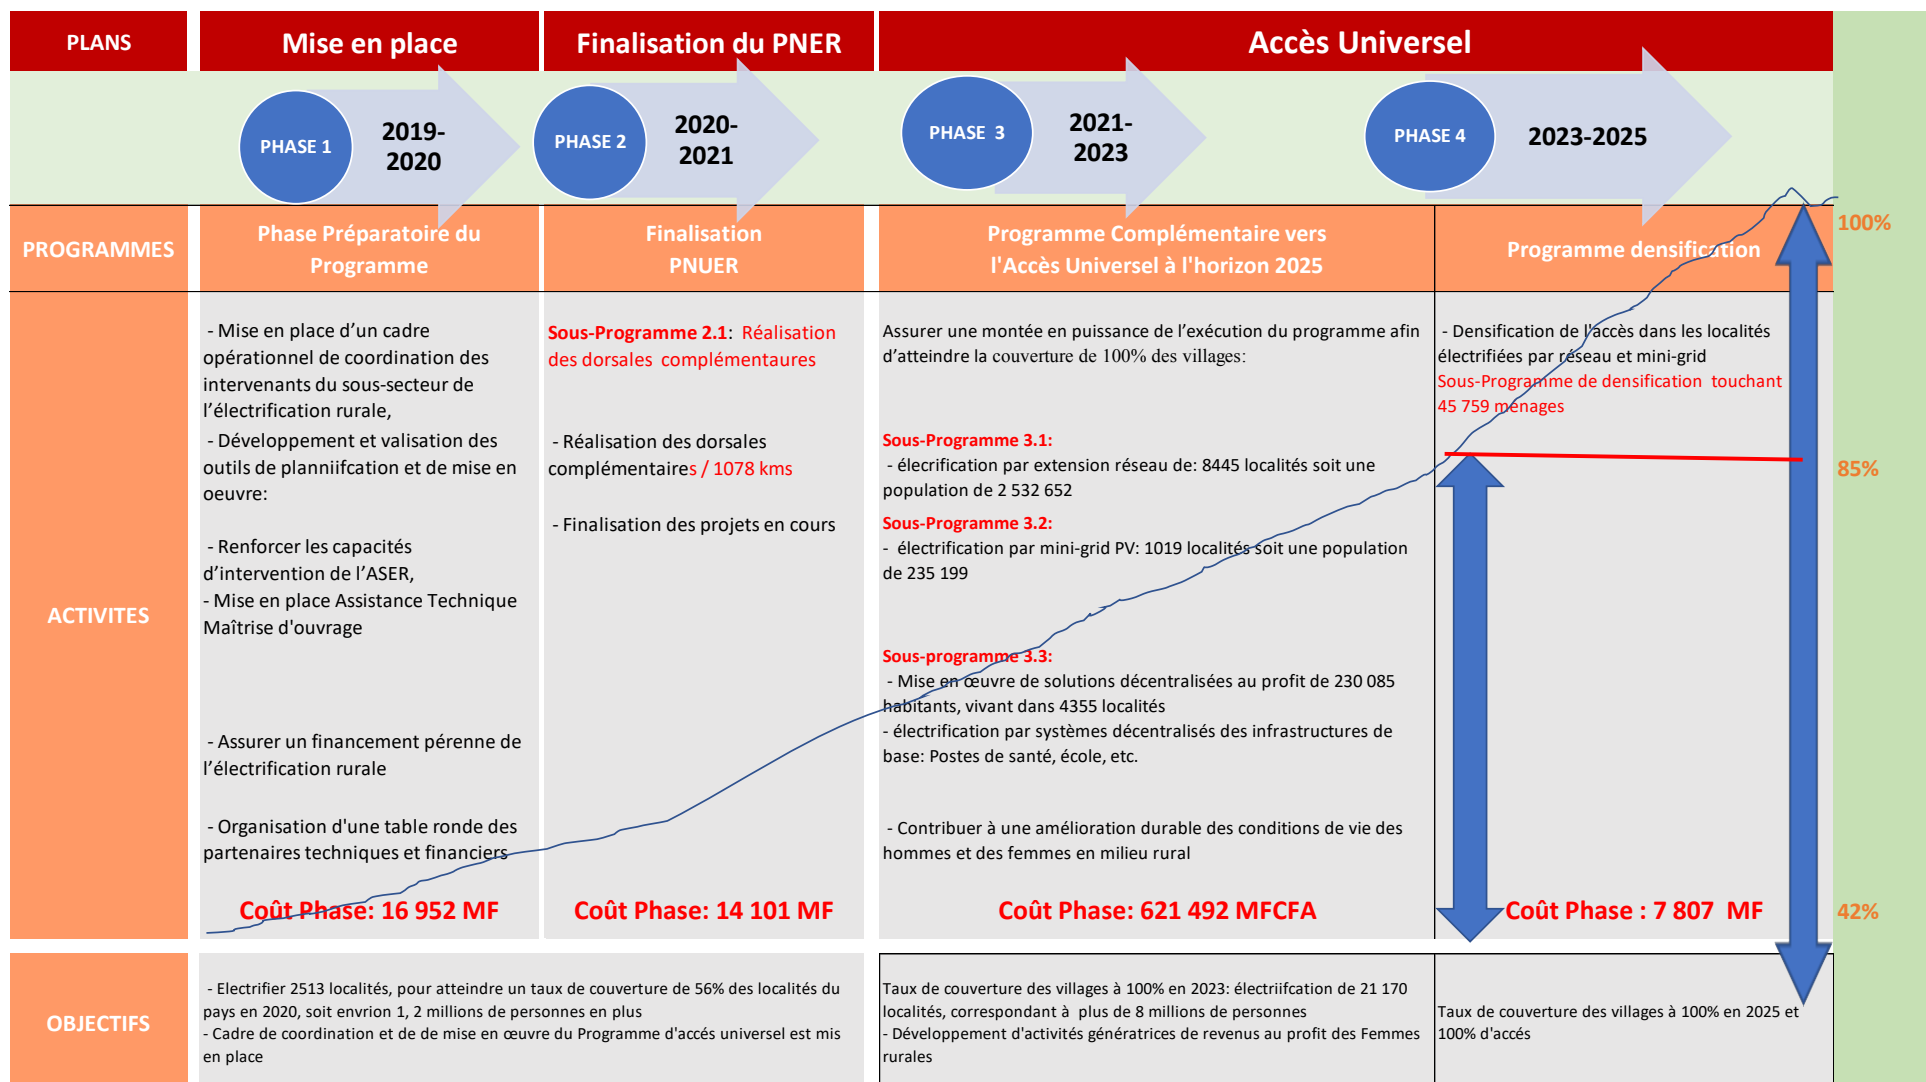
PLANS

Mise en place

Finalisation du PNER

Accès Universel

PHASE 1 2019-2020

PHASE 2 2020-2021

PHASE 3 2021-2023

PHASE 4 2023-2025

100%

PROGRAMMES

Phase Préparatoire du Programme

Finalisation PNUER

Programme Complémentaire vers l'Accès Universel à l'horizon 2025

Programme densification

ACTIVITES

- Mise en place d'un cadre opérationnel de coordination des intervenants du sous-secteur de l'électrification rurale,

- Développement et valisation des outils de planniifcation et de mise en oeuvre:

- Renforcer les capacités d'intervention de l'ASER,

- Mise en place Assistance Technique Maîtrise d'ouvrage

- Assurer un financement pérenne de l'électrification rurale

- Organisation d'une table ronde des partenaires techniques et financiers

Coût Phase: 16 952 MF

Sous-Programme 2.1: Réalisation des dorsales complémentaures

- Réalisation des dorsales complémentaires / 1078 kms

- Finalisation des projets en cours

Coût Phase: 14 101 MF

Assurer une montée en puissance de l'exécution du programme afin d'atteindre la couverture de 100% des villages:

Sous-Programme 3.1:
- élecrification par extension réseau de: 8445 localités soit une population de 2 532 652

Sous-Programme 3.2:
- électrification par mini-grid PV: 1019 localités soit une population de 235 199

Sous-programme 3.3:
- Mise en œuvre de solutions décentralisées au profit de 230 085 habitants, vivant dans 4355 localités
- électrification par systèmes décentralisés des infrastructures de base: Postes de santé, école, etc.

- Contribuer à une amélioration durable des conditions de vie des hommes et des femmes en milieu rural

Coût Phase: 621 492 MFCFA

- Densification de l'accès dans les localités électrifiées par réseau et mini-grid
Sous-Programme de densification touchant 45 759 ménages

85%

Coût Phase : 7 807 MF

42%

OBJECTIFS

- Electrifier 2513 localités, pour atteindre un taux de couverture de 56% des localités du pays en 2020, soit envrion 1, 2 millions de personnes en plus
- Cadre de coordination et de de mise en œuvre du Programme d'accés universel est mis en place

Taux de couverture des villages à 100% en 2023: électriifcation de 21 170 localités, correspondant à plus de 8 millions de personnes
- Développement d'activités génératrices de revenus au profit des Femmes rurales

Taux de couverture des villages à 100% en 2025 et 100% d'accés